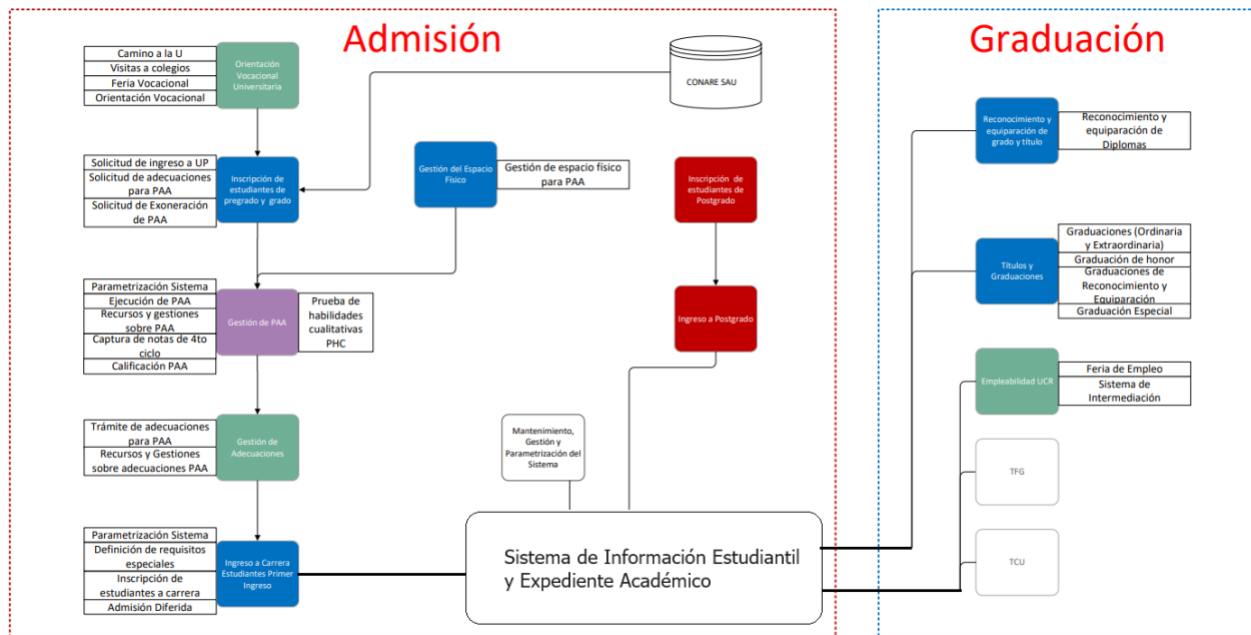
Admisión

Graduación

Camino a la U
Visitas a colegios
Feria Vocacional
Orientación Vocacional

Orientación Vocacional Universitaria

CONARE SAU

Solicitud de ingreso a UP
Solicitud de adecuaciones para PAA
Solicitud de Exoneración de PAA

Inscripción de estudiantes de pregrado y grado

Gestión del Espacio Físico

Gestión de espacio físico para PAA

Inscripción de estudiantes de Postgrado

Parametrización Sistema
Ejecución de PAA
Recursos y gestiones sobre PAA
Captura de notas de 4to ciclo
Calificación PAA

Gestión de PAA

Prueba de habilidades cualitativas PHC

Ingreso a Postgrado

Trámite de adecuaciones para PAA
Recursos y Gestiones sobre adecuaciones PAA

Gestión de Adecuaciones

Mantenimiento, Gestión y Parametrización del Sistema

Parametrización Sistema
Definición de requisitos especiales
Inscripción de estudiantes a carrera
Admisión Diferida

Ingreso a Carrera Estudiantes Primer Ingreso

Sistema de Información Estudiantil y Expediente Académico

Reconocimiento y equiparación de grado y título

Reconocimiento y equiparación de Diplomas

Títulos y Graduaciones

Graduaciones (Ordinaria y Extraordinaria)
Graduación de honor
Graduaciones de Reconocimiento y Equiparación
Graduación Especial

Empleabilidad UCR

Feria de Empleo
Sistema de Intermediación

TFG

TCU